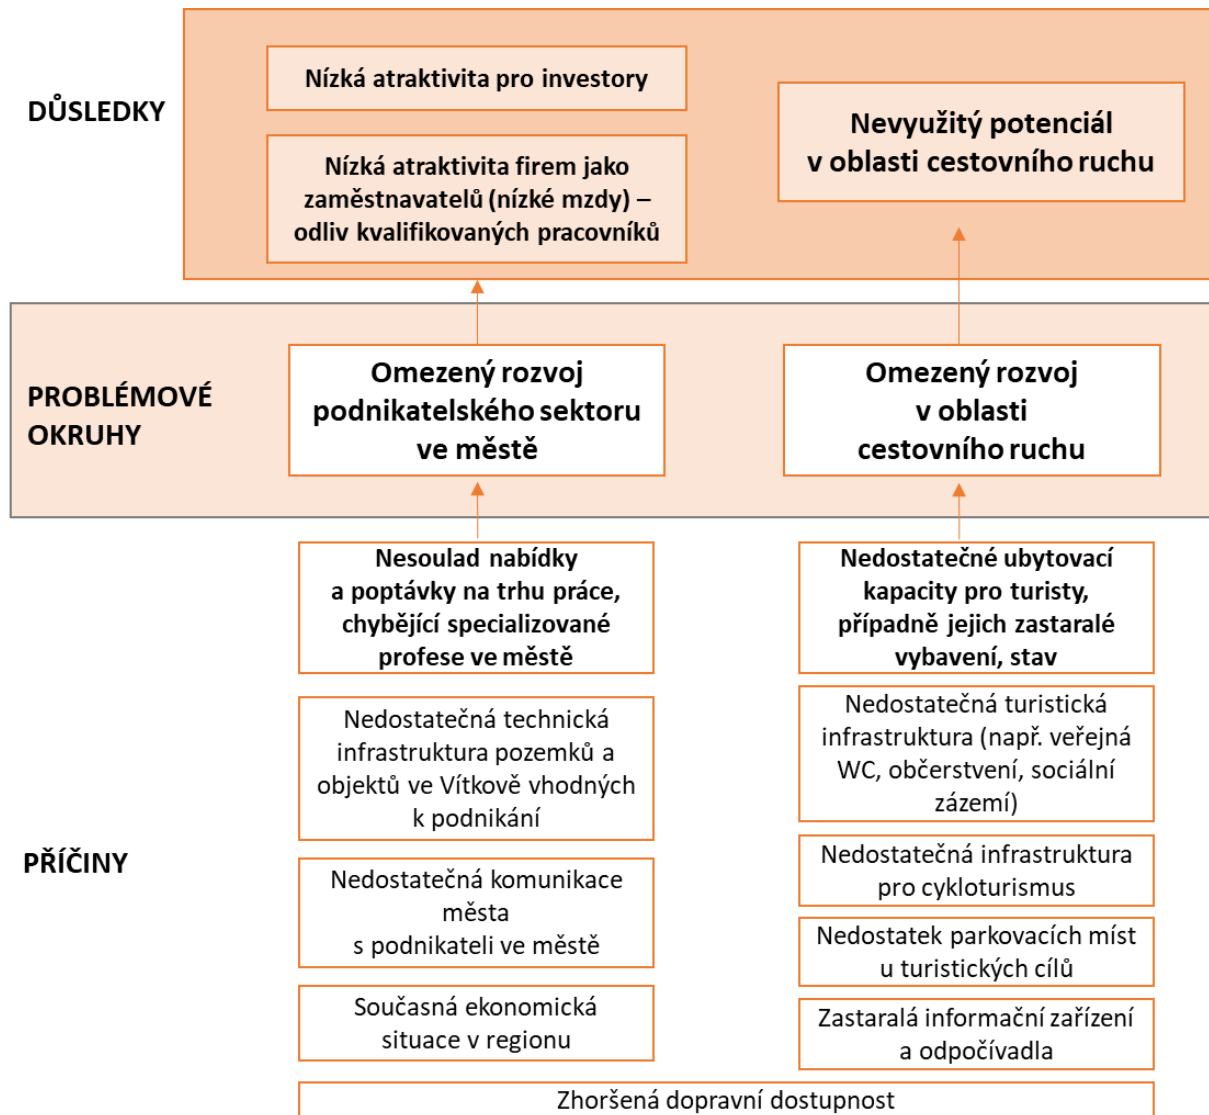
DŮSLEDKY

Nízká atraktivita pro investory

Nízká atraktivita firem jako zaměstnavatelů (nízké mzdy) – odliv kvalifikovaných pracovníků

Nevyužitý potenciál v oblasti cestovního ruchu

PROBLÉMOVÉ OKRUHY

Omezený rozvoj podnikatelského sektoru ve městě

Omezený rozvoj v oblasti cestovního ruchu

PŘÍČINY

Nesoulad nabídky a poptávky na trhu práce, chybějící specializované profese ve městě

Nedostatečná technická infrastruktura pozemků a objektů ve Vítkově vhodných k podnikání

Nedostatečná komunikace města s podnikateli ve městě

Současná ekonomická situace v regionu

Nedostatečné ubytovací kapacity pro turisty, případně jejich zastaralé vybavení, stav

Nedostatečná turistická infrastruktura (např. veřejná WC, občerstvení, sociální zázemí)

Nedostatečná infrastruktura pro cykloturismus

Nedostatek parkovacích míst u turistických cílů

Zastaralá informační zařízení a odpočívadla

Zhoršená dopravní dostupnost